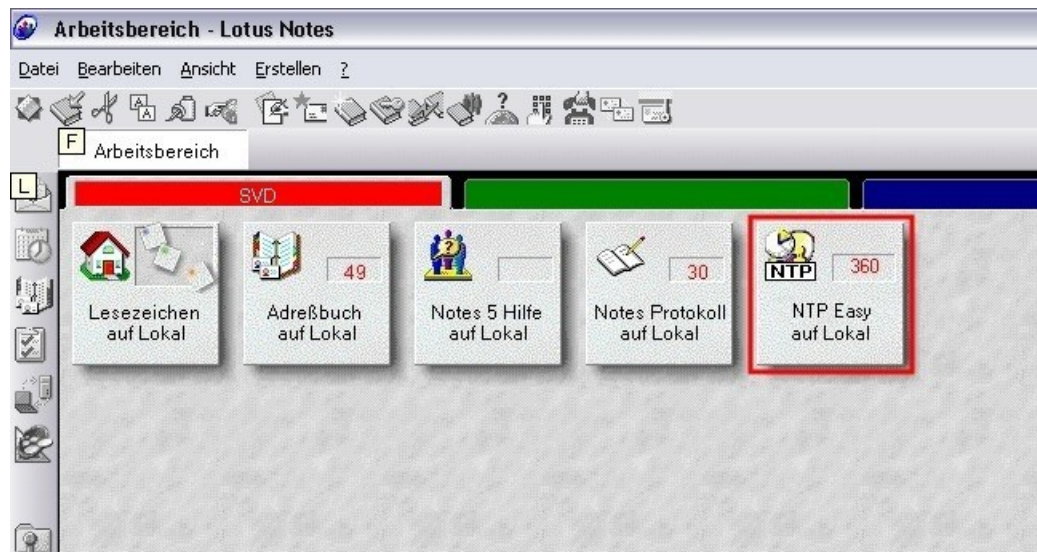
Arbeitsbereich - Lotus Notes

Datei Bearbeiten Ansicht Erstellen ?

F Arbeitsbereich

L

SVD

Lesezeichen auf Lokal

49
Adreßbuch auf Lokal

Notes 5 Hilfe auf Lokal

30
Notes Protokoll auf Lokal

NTP
360
NTP Easy auf Lokal